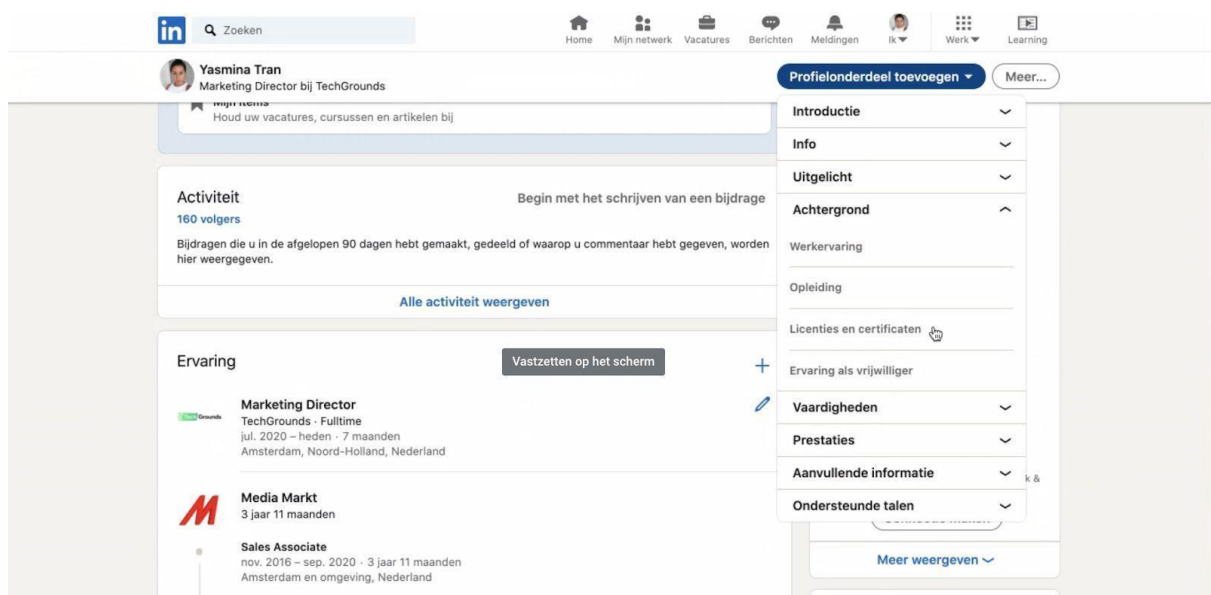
in Zoeken

Home Mijn netwerk Vacatures Berichten Meldingen Ik Werk Learning

Yasmina Tran
Marketing Director bij TechGrounds

Profielonderdeel toevoegen Meer...

Mijn items
Houd uw vacatures, cursussen en artikelen bij

Activiteit
160 volgers
Begin met het schrijven van een bijdrage

Bijdragen die u in de afgelopen 90 dagen hebt gemaakt, gedeeld of waarop u commentaar hebt gegeven, worden hier weergegeven.

Alle activiteit weergeven

Ervaring

Vastzetten op het scherm

Marketing Director
TechGrounds · Fulltime
jul. 2020 – heden · 7 maanden
Amsterdam, Noord-Holland, Nederland

Media Markt
3 jaar 11 maanden

Sales Associate
nov. 2016 – sep. 2020 · 3 jaar 11 maanden
Amsterdam en omgeving, Nederland

Introductie
Info
Uitgelicht
Achtergrond
Werkervaring
Opleiding
Licenties en certificaten
Ervaring als vrijwilliger
Vaardigheden
Prestaties
Aanvullende informatie
Ondersteunde talen

k &

Meer weergeven